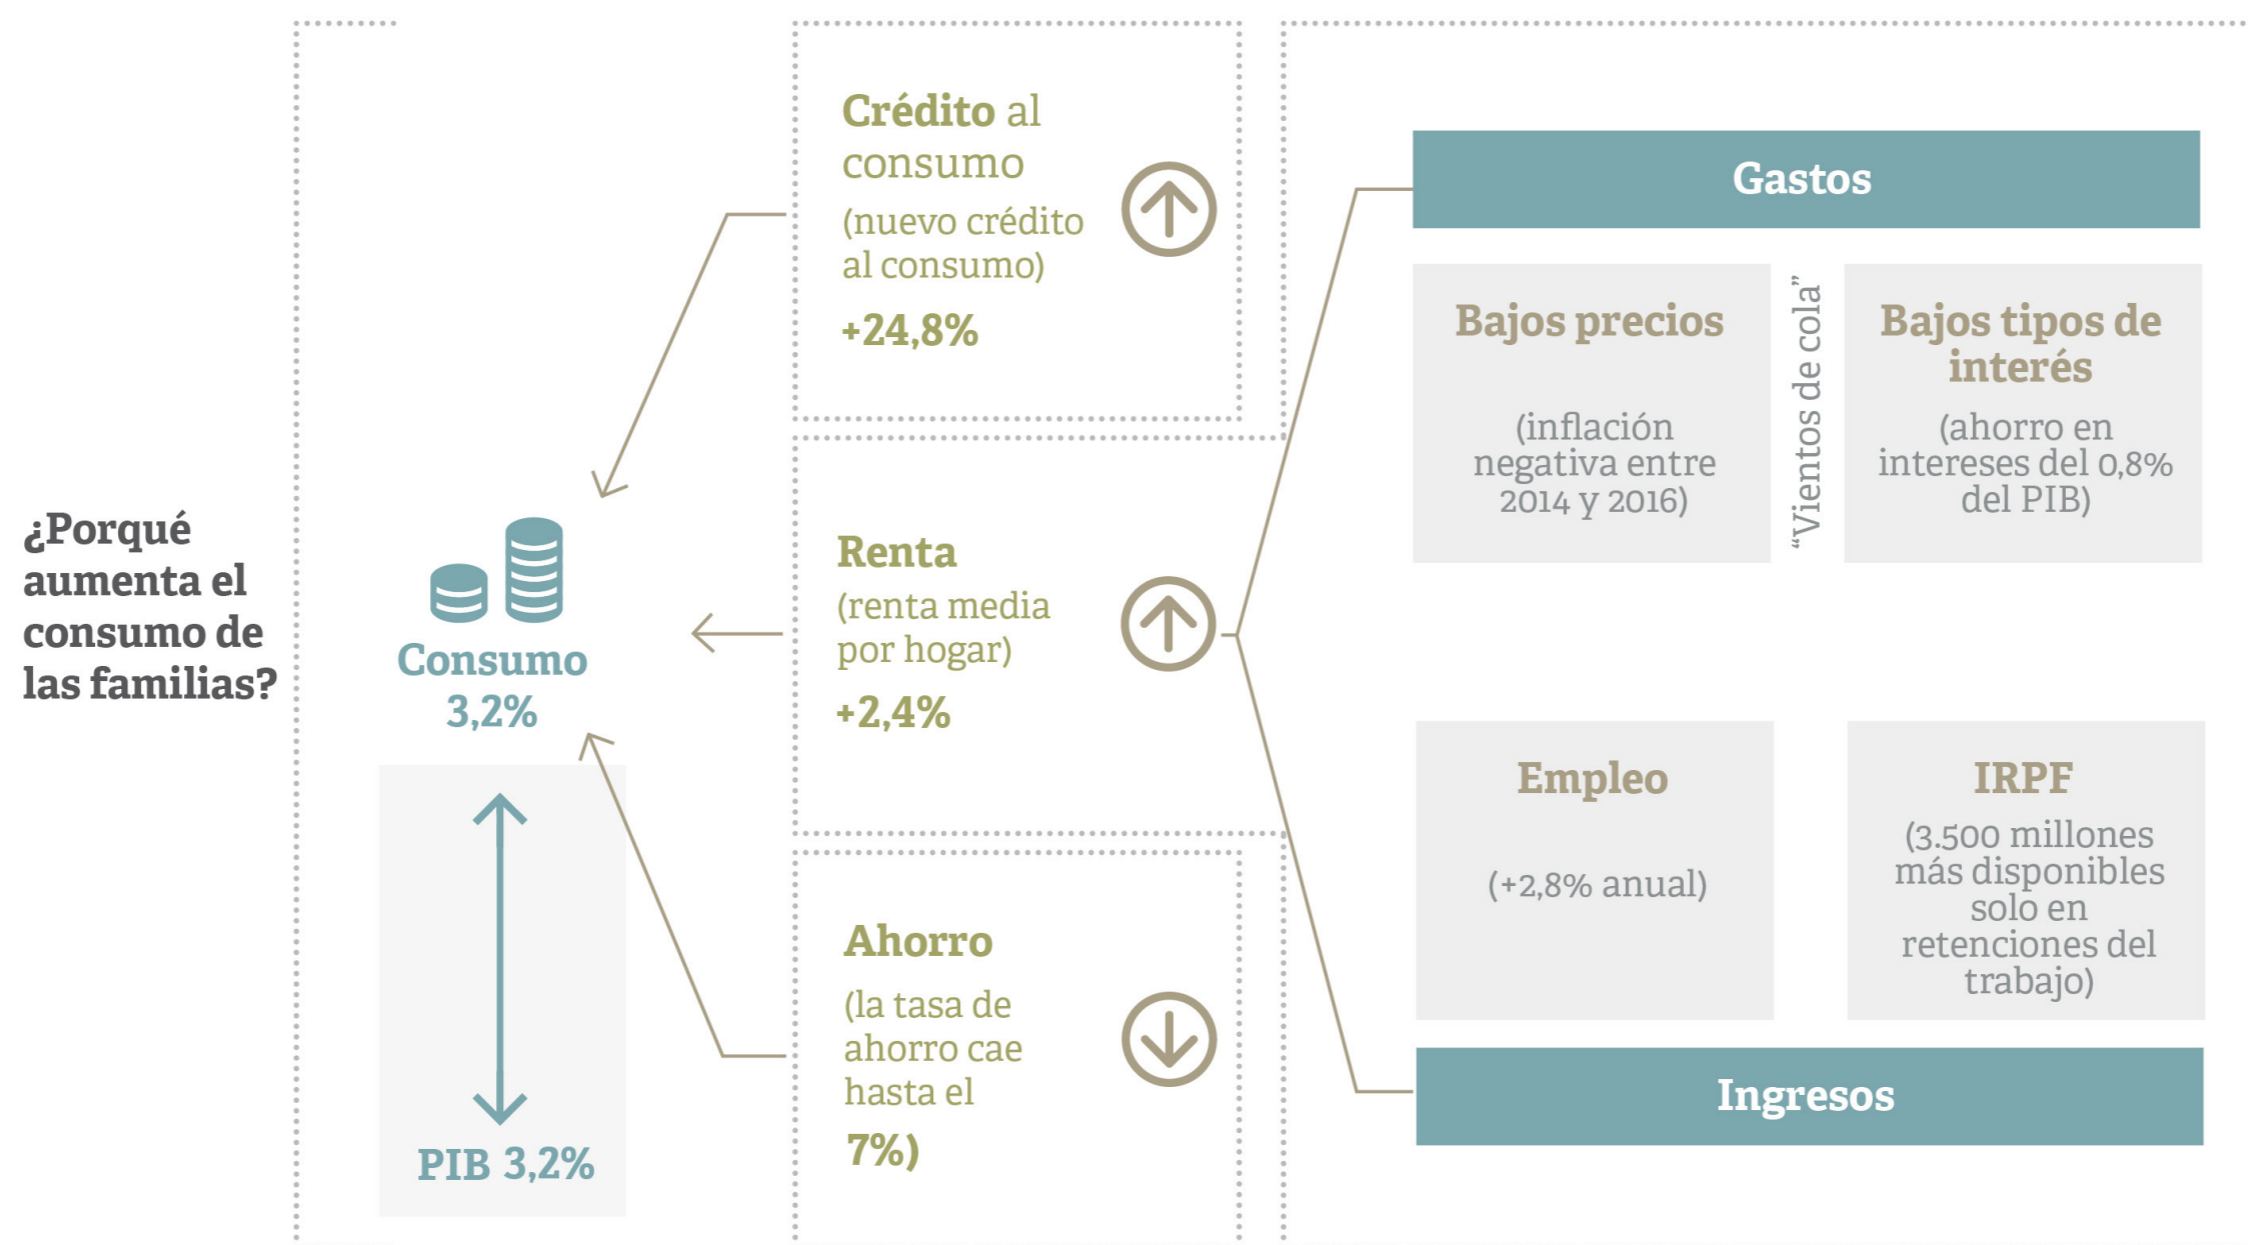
¿Porqué aumenta el consumo de las familias?

Consumo 3,2%

PIB 3,2%

Crédito al consumo (nuevo crédito al consumo) +24,8%

Renta (renta media por hogar) +2,4%

Ahorro (la tasa de ahorro cae hasta el 7%)

Gastos

Bajos precios (inflación negativa entre 2014 y 2016)

"Vientos de cola"

Bajos tipos de interés (ahorro en intereses del 0,8% del PIB)

Empleo (+2,8% anual)

IRPF (3.500 millones más disponibles solo en retenciones del trabajo)

Ingresos